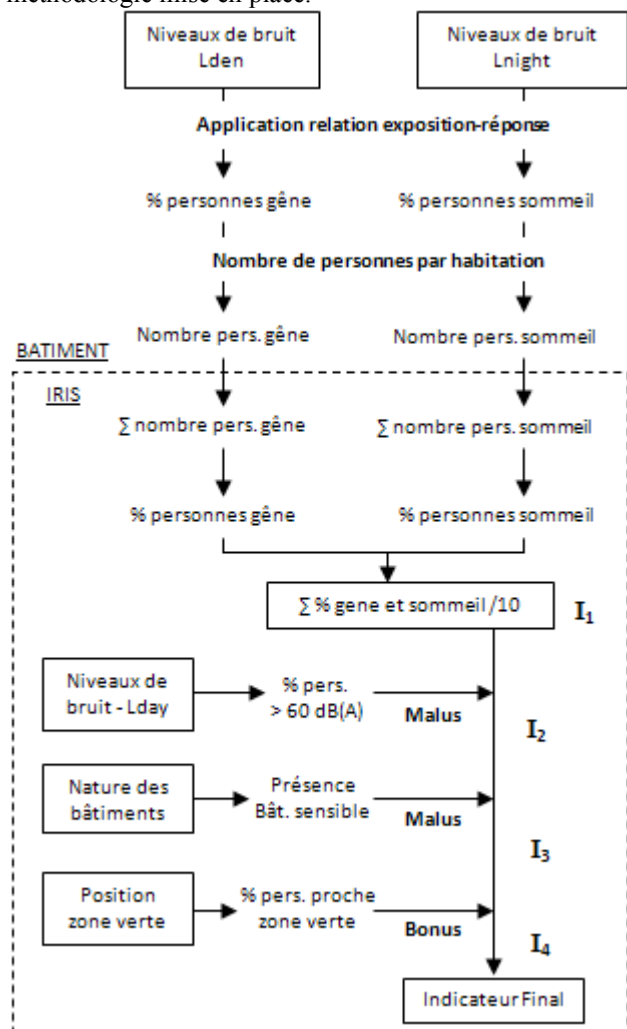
méthodologie mise en place.

Niveaux de bruit Lden

Niveaux de bruit Lnight

Application relation exposition-réponse

% personnes gêne

% personnes sommeil

Nombre de personnes par habitation

Nombre pers. gêne

Nombre pers. sommeil

BATIMENT

IRIS

∑ nombre pers. gêne

∑ nombre pers. sommeil

% personnes gêne

% personnes sommeil

∑ % gene et sommeil /10

$I_1$

Niveaux de bruit - Lday

% pers. > 60 dB(A)

Malus

$I_2$

Nature des bâtiments

Présence Bât. sensible

Malus

$I_3$

Position zone verte

% pers. proche zone verte

Bonus

$I_4$

Indicateur Final